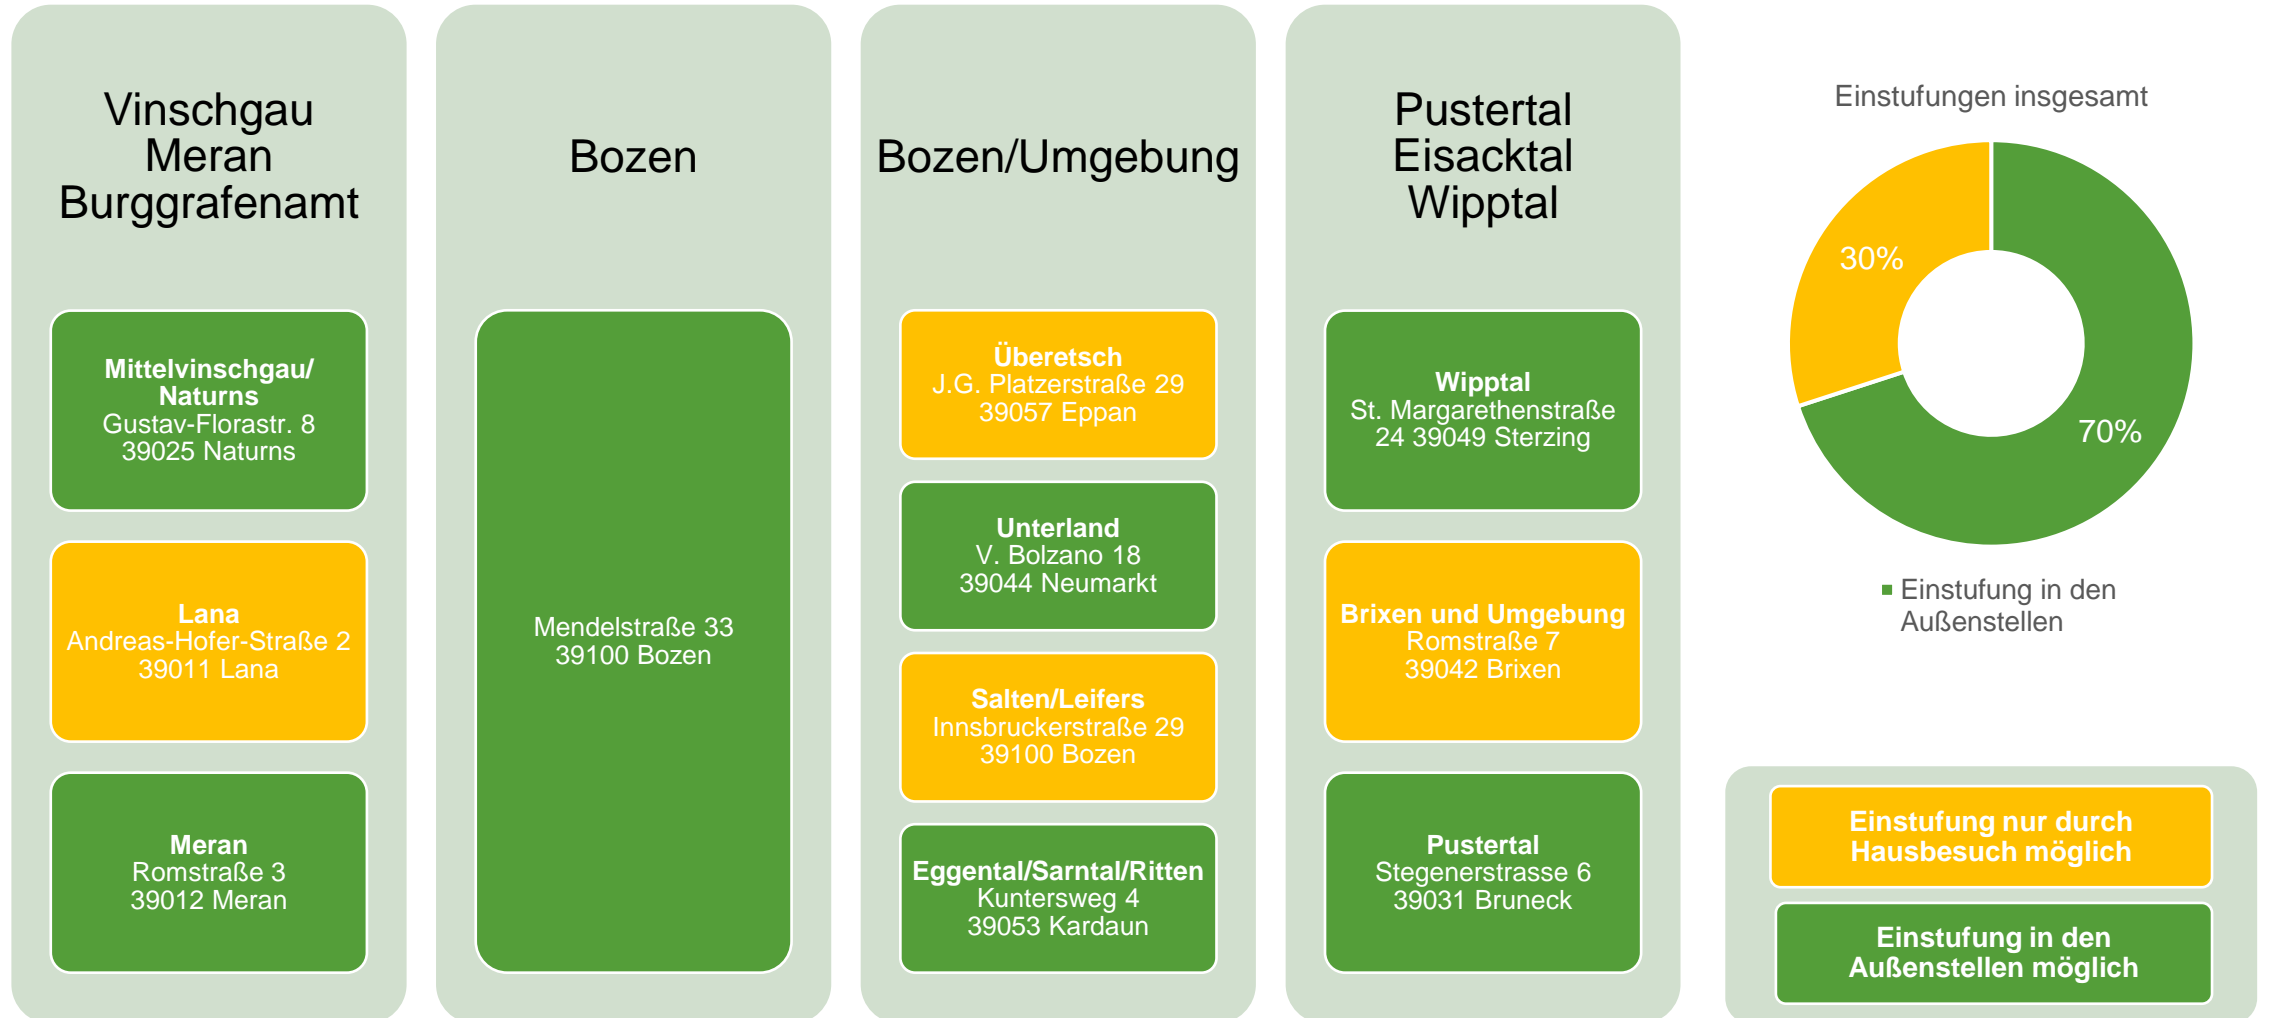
Vinschgau
Meran
Burggrafenamt

Mittelvinschgau/
Naturns
Gustav-Florastr. 8
39025 Naturns

Lana
Andreas-Hofer-Straße 2
39011 Lana

Meran
Romstraße 3
39012 Meran

Bozen

Mendelstraße 33
39100 Bozen

Bozen/Umgebung

Überetsch
J.G. Platzerstraße 29
39057 Eppan

Unterland
V. Bolzano 18
39044 Neumarkt

Salten/Leifers
Innsbruckerstraße 29
39100 Bozen

Eggental/Sarntal/Ritten
Kuntersweg 4
39053 Kardaun

Pustertal
Eisacktal
Wipptal

Wipptal
St. Margarethenstraße
24 39049 Sterzing

Brixen und Umgebung
Romstraße 7
39042 Brixen

Pustertal
Stegenerstrasse 6
39031 Bruneck

Einstufungen insgesamt

30%

70%

Einstufung in den Außenstellen

Einstufung nur durch Hausbesuch möglich

Einstufung in den Außenstellen möglich